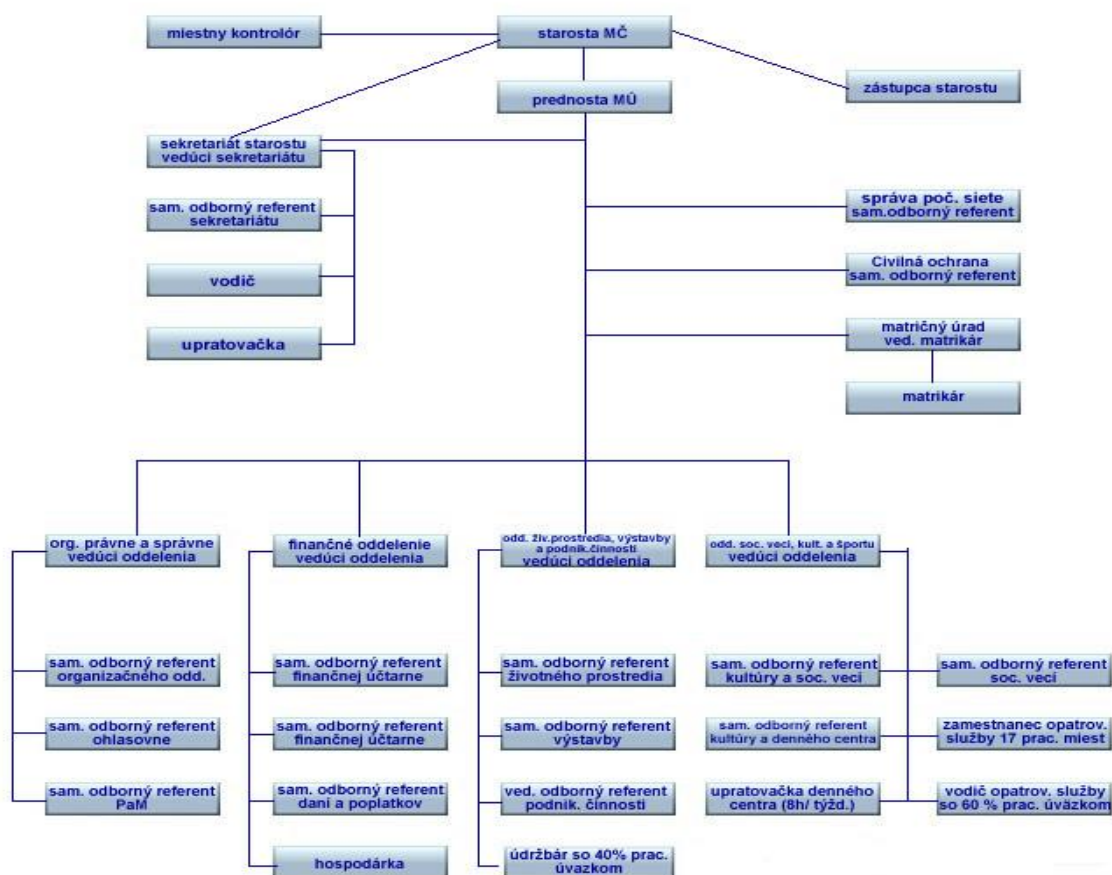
miestny kontrolór

starosta MČ

prednosta MÚ

zástupca starostu

sekretariát starostu
vedúci sekretariátu

sam. odborný referent
sekretariátu

vodič

upratovačka

správa poč. siete
sam.odborný referent

Civilná ochrana
sam. odborný referent

matričný úrad
ved. matrikár

matrikár

org. právne a správne
vedúci oddelenia

sam. odborný referent
organizačného odd.

sam. odborný referent
ohlasovne

sam. odborný referent
PaM

finančné oddelenie
vedúci oddelenia

sam. odborný referent
finančnej účtarne

sam. odborný referent
finančnej účtarne

sam. odborný referent
daní a poplatkov

hospodárka

odd. živ.prostredia, výstavby
a podnik.činnosti
vedúci oddelenia

sam. odborný referent
životného prostredia

sam. odborný referent
výstavby

ved. odborný referent
podnik. činnosti

údržbár so 40% prac.
úväzkom

odd. soc. veci, kult. a športu
vedúci oddelenia

sam. odborný referent
kultúry a soc. veci

sam. odborný referent
kultúry a denného centra

upratovačka denného
centra (8h/ týžd.)

sam. odborný referent
soc. veci

zamestnanec opatrov.
služby 17 prac. miest

vodič opatrov. služby
so 60 % prac. úväzkom